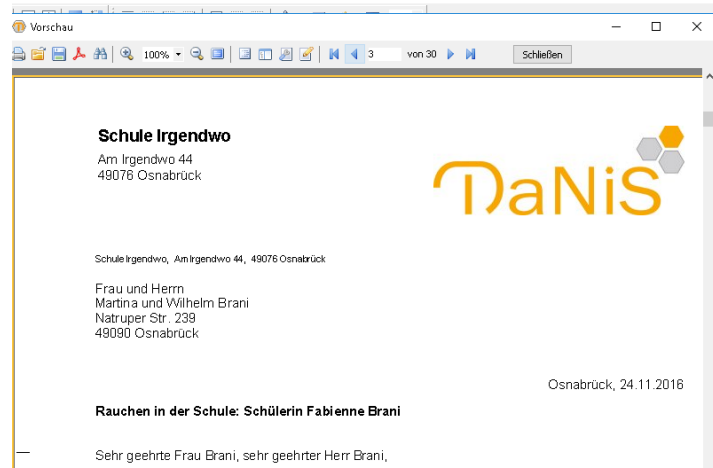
Vorschau

100%

3 von 30

Schließen

Schule Irgendwo
Am Irgendwo 44
49076 Osnabrück

DaNiS

Schule Irgendwo, Am Irgendwo 44, 49076 Osnabrück

Frau und Herrn
Martina und Wilhelm Brani
Natruper Str. 239
49090 Osnabrück

Osnabrück, 24.11.2016

Rauchen in der Schule: Schülerin Fabienne Brani

Sehr geehrte Frau Brani, sehr geehrter Herr Brani,